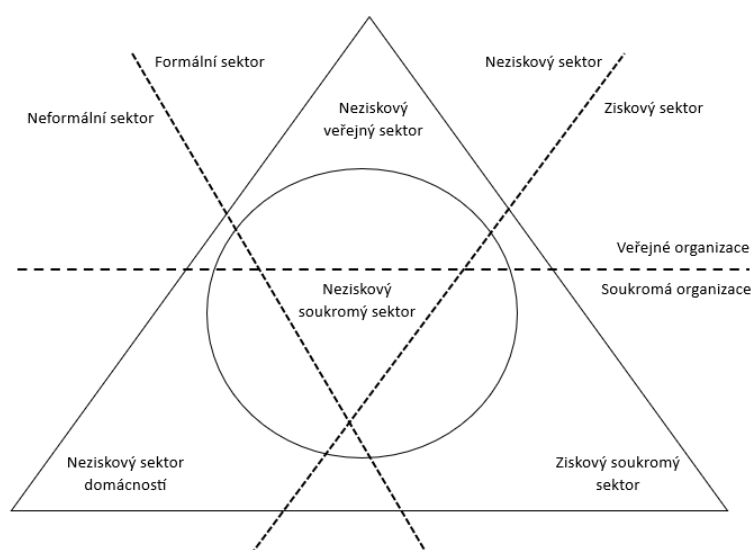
Formální sektor

Neformální sektor

Neziskový sektor

Ziskový sektor

Neziskový veřejný sektor

Veřejné organizace

Soukromá organizace

Neziskový soukromý sektor

Neziskový sektor domácností

Ziskový soukromý sektor